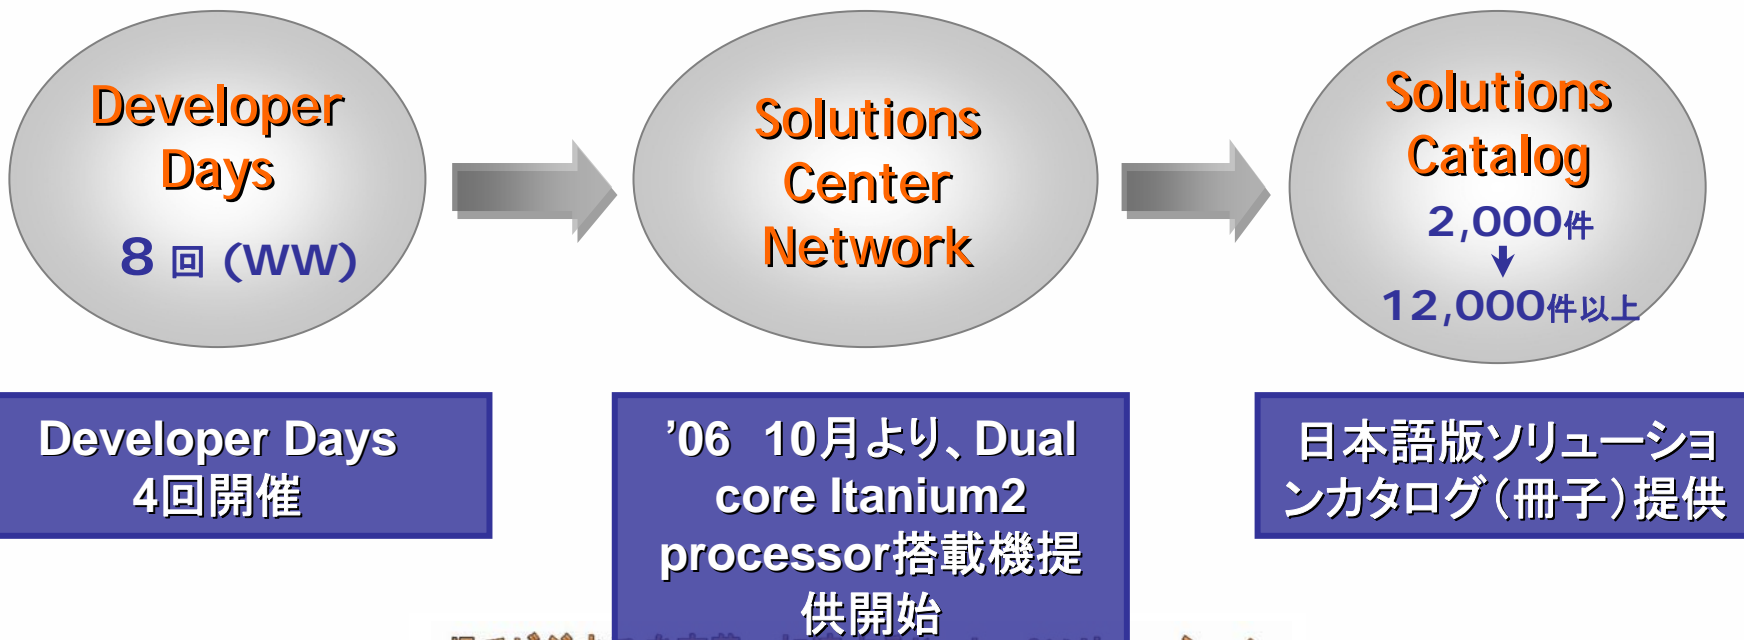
Developer Days

8 回 (WW)

Solutions Center Network

Solutions Catalog

2,000件

12,000件以上

Developer Days 4回開催

'06 10月より、Dual core Itanium2 processor搭載機提供開始

日本語版ソリューションカタログ（冊子）提供

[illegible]